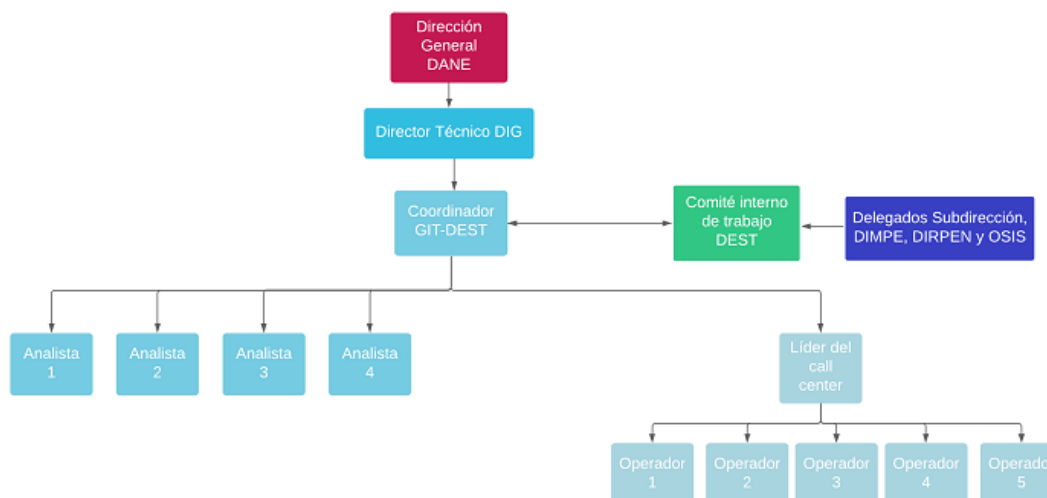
Dirección General DANE

Director Técnico DIG

Coordinador GIT-DEST

Comité interno de trabajo DEST

Delegados Subdirección, DIMPE, DIRPEN y OSIS

Analista 1

Analista 2

Analista 3

Analista 4

Líder del call center

Operador 1

Operador 2

Operador 3

Operador 4

Operado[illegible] 5